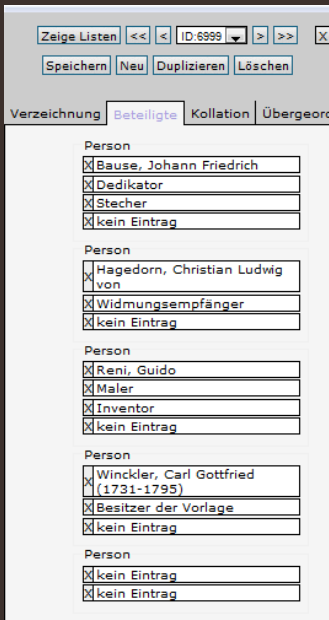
Zeige Listen << < ID:6999 > >> X

Speichern Neu Duplizieren Löschen

Verzeichnung Beteiligte Kollation Übergeord

Person
X Bause, Johann Friedrich
X Dedikator
X Stecher
X kein Eintrag

Person
X Hagedorn, Christian Ludwig von
X Widmungsempfänger
X kein Eintrag

Person
X Reni, Guido
X Maler
X Inventor
X kein Eintrag

Person
X Winckler, Carl Gottfried (1731-1795)
X Besitzer der Vorlage
X kein Eintrag

Person
X kein Eintrag
X kein Eintrag